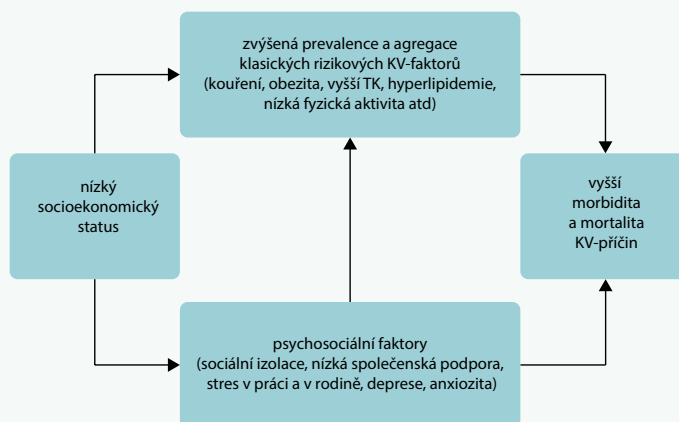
zvýšená prevalence a agregace klasických rizikových KV-faktorů (kouření, obezita, vyšší TK, hyperlipidemie, nízká fyzická aktivita atd)

nízký socioekonomický status

vyšší morbidita a mortalita KV-příčin

psychosociální faktory (sociální izolace, nízká společenská podpora, stres v práci a v rodině, deprese, anxiozita)